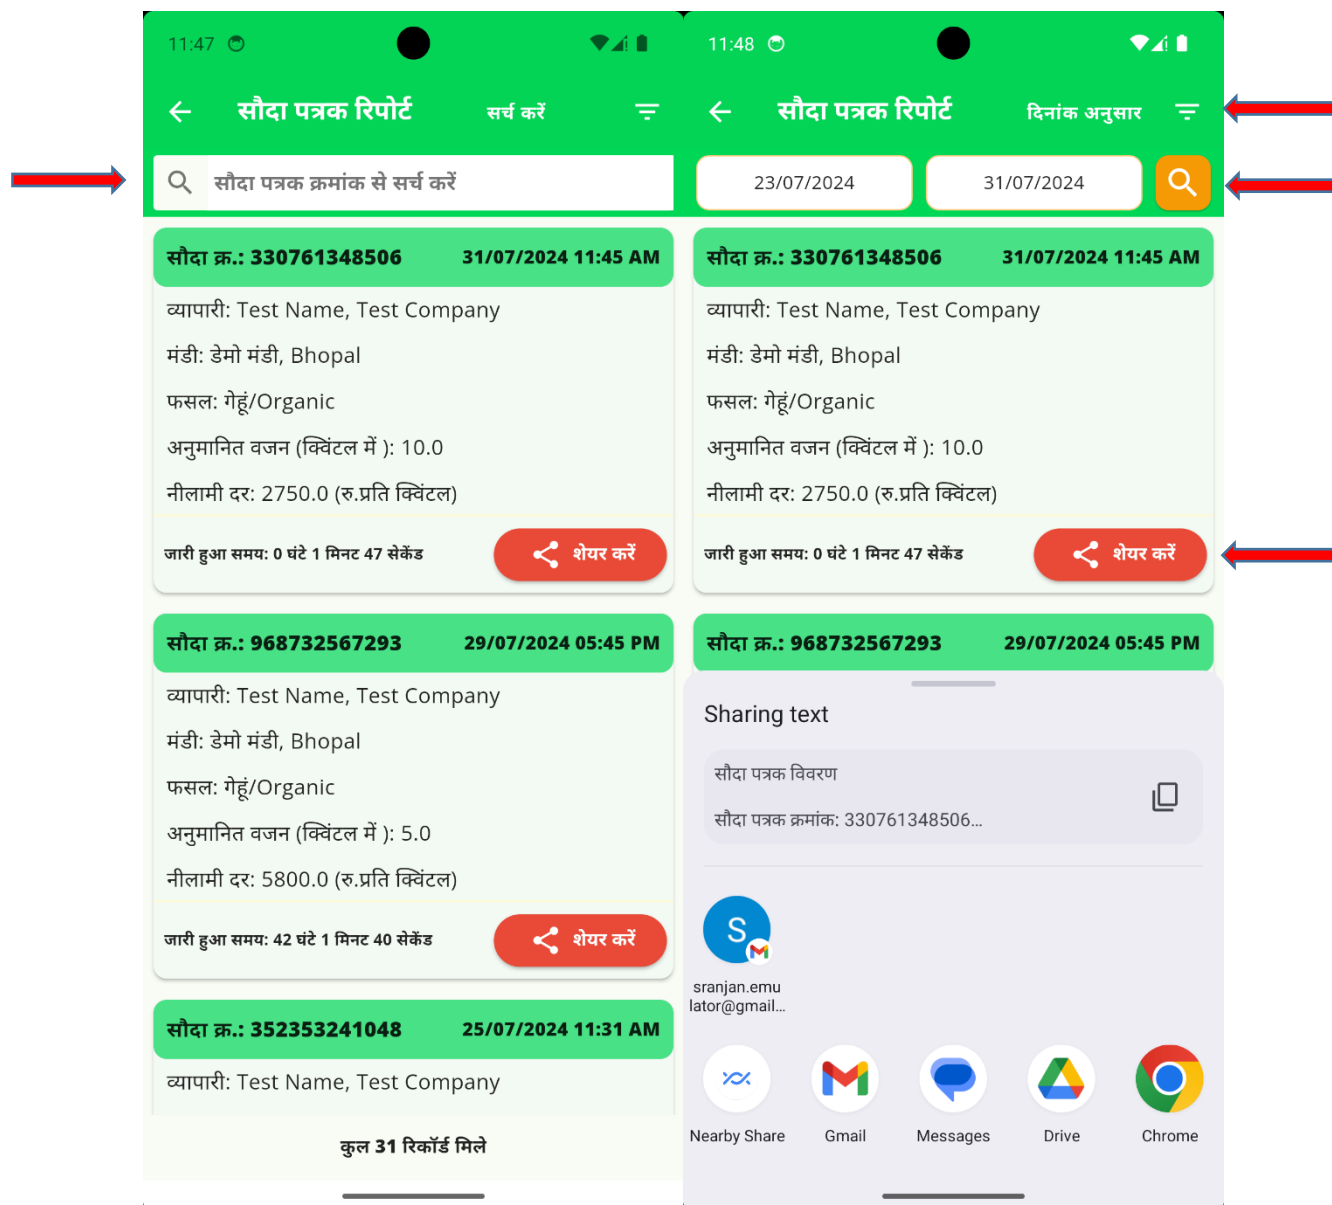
11:47

सौदा पत्रक रिपोर्ट

सर्च करें

सौदा पत्रक क्रमांक से सर्च करें

सौदा क्र.: 330761348506 31/07/2024 11:45 AM

व्यापारी: Test Name, Test Company

मंडी: डेमो मंडी, Bhopal

फसल: गेहूं/Organic

अनुमानित वजन (क्विंटल में ): 10.0

नीलामी दर: 2750.0 (रु.प्रति क्विंटल)

जारी हुआ समय: 0 घंटे 1 मिनट 47 सेकंड

शेयर करें

सौदा क्र.: 968732567293 29/07/2024 05:45 PM

व्यापारी: Test Name, Test Company

मंडी: डेमो मंडी, Bhopal

फसल: गेहूं/Organic

अनुमानित वजन (क्विंटल में ): 5.0

नीलामी दर: 5800.0 (रु.प्रति क्विंटल)

जारी हुआ समय: 42 घंटे 1 मिनट 40 सेकंड

शेयर करें

सौदा क्र.: 352353241048 25/07/2024 11:31 AM

व्यापारी: Test Name, Test Company

कुल 31 रिकॉर्ड मिले

11:48

सौदा पत्रक रिपोर्ट

दिनांक अनुसार

23/07/2024

31/07/2024

सौदा क्र.: 330761348506 31/07/2024 11:45 AM

व्यापारी: Test Name, Test Company

मंडी: डेमो मंडी, Bhopal

फसल: गेहूं/Organic

अनुमानित वजन (क्विंटल में ): 10.0

नीलामी दर: 2750.0 (रु.प्रति क्विंटल)

जारी हुआ समय: 0 घंटे 1 मिनट 47 सेकंड

शेयर करें

सौदा क्र.: 968732567293 29/07/2024 05:45 PM

Sharing text

सौदा पत्रक विवरण

सौदा पत्रक क्रमांक: 330761348506...

S

sranjan.emulator@gmail...

Nearby Share

Gmail

Messages

Drive

Chrome